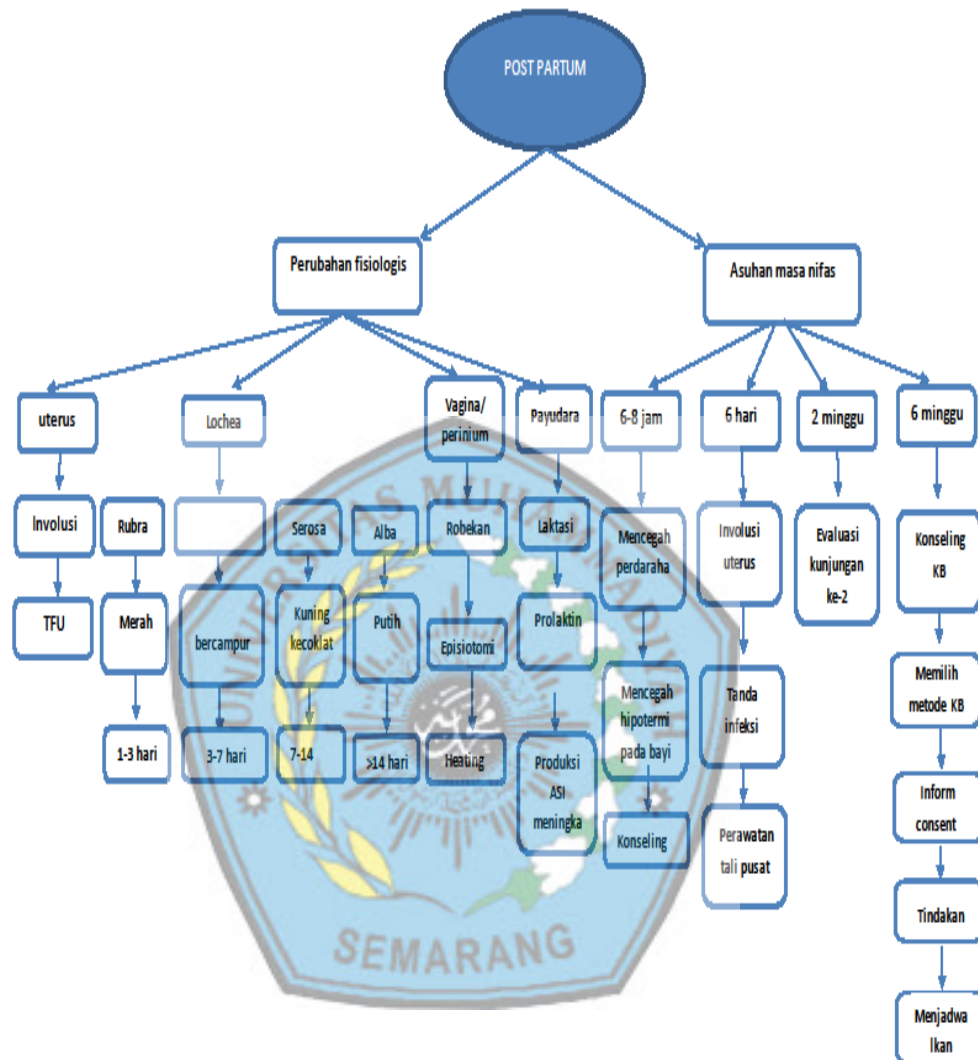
POST PARTUM

Perubahan fisiologis

Asuhan masa nifas

uterus

Involusi

TFU

Rubra

Merah

1-3 hari

Lochea

bercampur

3-7 hari

Serosa

Kuning kecoklat

7-14

Alba

Putih

>14 hari

Vagina/ perinium

Robekan

Episiotomi

Heating

Payudara

Laktasi

Prolaktin

Produksi ASI meningka

6-8 jam

Mencegah perdaraha

Mencegah hipotermi pada bayi

Konseling

6 hari

Involusi uterus

Tanda infeksi

Perawatan tali pusat

2 minggu

Evaluasi kunjungan ke-2

6 minggu

Konseling KB

Memilih metode KB

Inform consent

Tindakan

Menjadwa lkan

S MUH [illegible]

SEMARANG